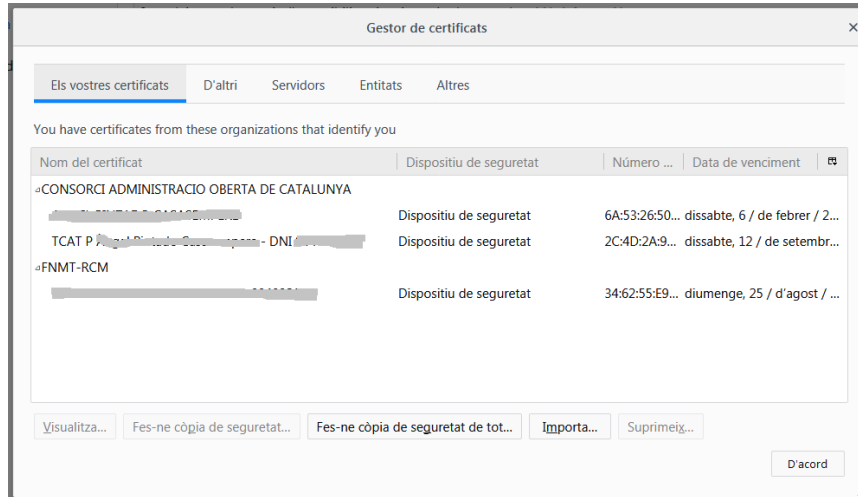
Gestor de certificats

Els vostres certificats | D'altri | Servidors | Entitats | Altres

You have certificates from these organizations that identify you

| Nom del certificat | Dispositiu de seguretat | Número ... | Data de venciment |
|---|---|---|---|
| CONSORCI ADMINISTRACIO OBERTA DE CATALUNYA | | | |
| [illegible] | Dispositiu de seguretat | 6A:53:26:50... | dissabte, 6 / de febrer / 2... |
| TCAT P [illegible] - DNI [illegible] | Dispositiu de seguretat | 2C:4D:2A:9... | dissabte, 12 / de setembr... |
| FNMT-RCM | | | |
| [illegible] | Dispositiu de seguretat | 34:62:55:E9... | diumenge, 25 / d'agost / ... |

Visualitza... | Fes-ne còpia de seguretat... | Fes-ne còpia de seguretat de tot... | Importa... | Suprimeix...

D'acord